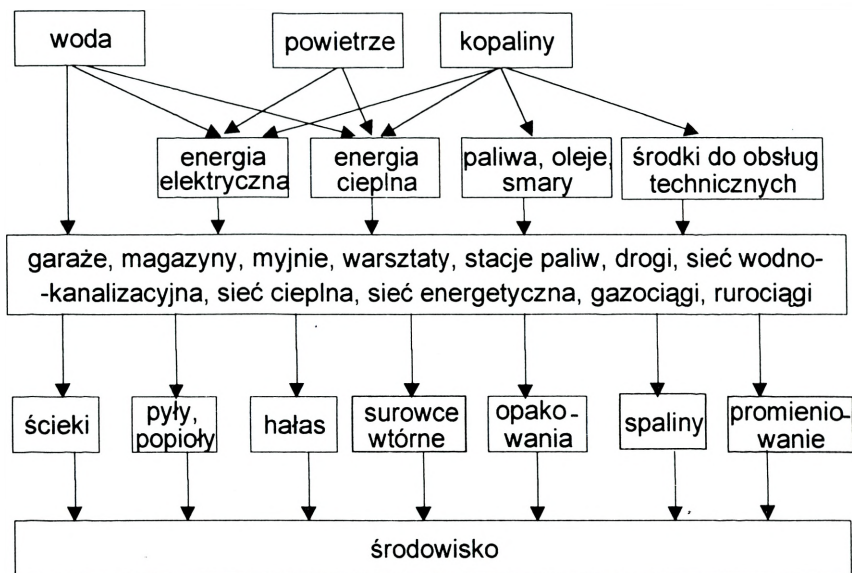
woda

powietrze

kopaliny

energia elektryczna

energia cieplna

paliwa, oleje, smary

środki do obsług technicznych

garaże, magazyny, myjnie, warsztaty, stacje paliw, drogi, sieć wodno-kanalizacyjna, sieć cieplna, sieć energetyczna, gazociągi, rurociągi

ścieki

pyły, popioły

hałas

surowce wtórne

opakowania

spaliny

promieniowanie

środowisko